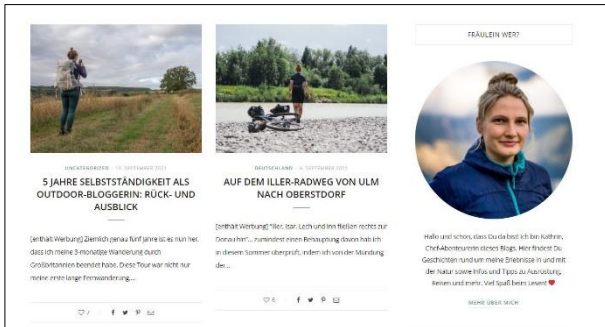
UNKATEGORISIERT · 10. SEPTEMBER 2021

5 JAHRE SELBSTSTÄNDIGKEIT ALS OUTDOOR-BLOGGERIN: RÜCK- UND AUSBLICK

[enthält Werbung] Ziemlich genau fünf Jahre ist es nun her, dass ich meine 3-monatige Wanderung durch Großbritannien beendet habe. Diese Tour war nicht nur meine erste lange Fernwanderung,...

7

DEUTSCHLAND · 6. SEPTEMBER 2021

AUF DEM ILLER-RADWEG VON ULM NACH OBERSTDORF

[enthält Werbung] "Iler, Isar, Lech und Inn fließen rechts zur Donau hin", zumindest einen Behauptung davon hab ich in diesem Sommer überprüft, indem ich von der Mündung der...

6

FRÄULEIN WER?

Hallo und schön, dass Du da bist! Ich bin Kathrin, Chef-Abenteurerin dieses Blogs. Hier findest Du Geschichten rund um meine Erlebnisse in und mit der Natur sowie Infos und Tipps zu Ausrüstung, Reisen und mehr. Viel Spaß beim Lesen! ♥

MEHR ÜBER MICH